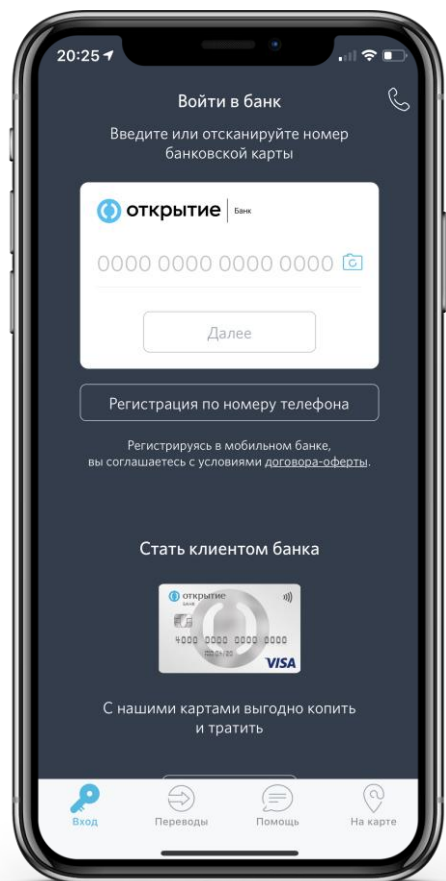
20:25

Войти в банк

Введите или отсканируйте номер банковской карты

открытие | Банк

0000 0000 0000 0000

Далее

Регистрация по номеру телефона

Регистрируясь в мобильном банке, вы соглашаетесь с условиями договора-оферты.

Стать клиентом банка

открытие
банк
4000 0000 0000 0000
VISA

С нашими картами выгодно копить и тратить

Вход
Переводы
Помощь
На карте